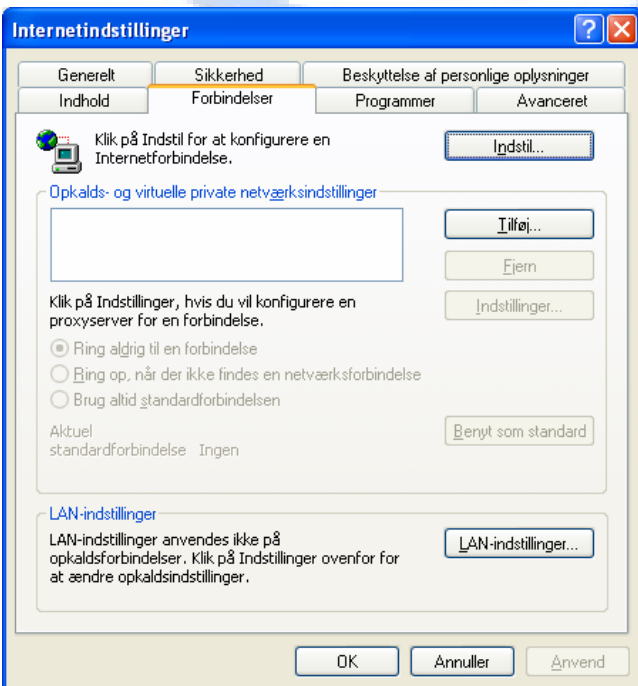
Internetindstillinger

Generelt
Sikkerhed
Beskyttelse af personlige oplysninger
Indhold
Forbindelser
Programmer
Avanceret

Klik på Indstil for at konfigurere en Internetforbindelse.

Indstil...

Opkalds- og virtuelle private netværksindstillinger

Tilføj...
Fjern
Indstillinger...

Klik på Indstillinger, hvis du vil konfigurere en proxyserver for en forbindelse.

Ring aldrig til en forbindelse
Ring op, når der ikke findes en netværksforbindelse
Brug altid standardforbindelsen

Aktuel standardforbindelse Ingen

Benyt som standard

LAN-indstillinger
LAN-indstillinger anvendes ikke på opkaldsforbindelser. Klik på Indstillinger ovenfor for at ændre opkaldsindstillinger.

LAN-indstillinger...

OK
Annuller
Anvend